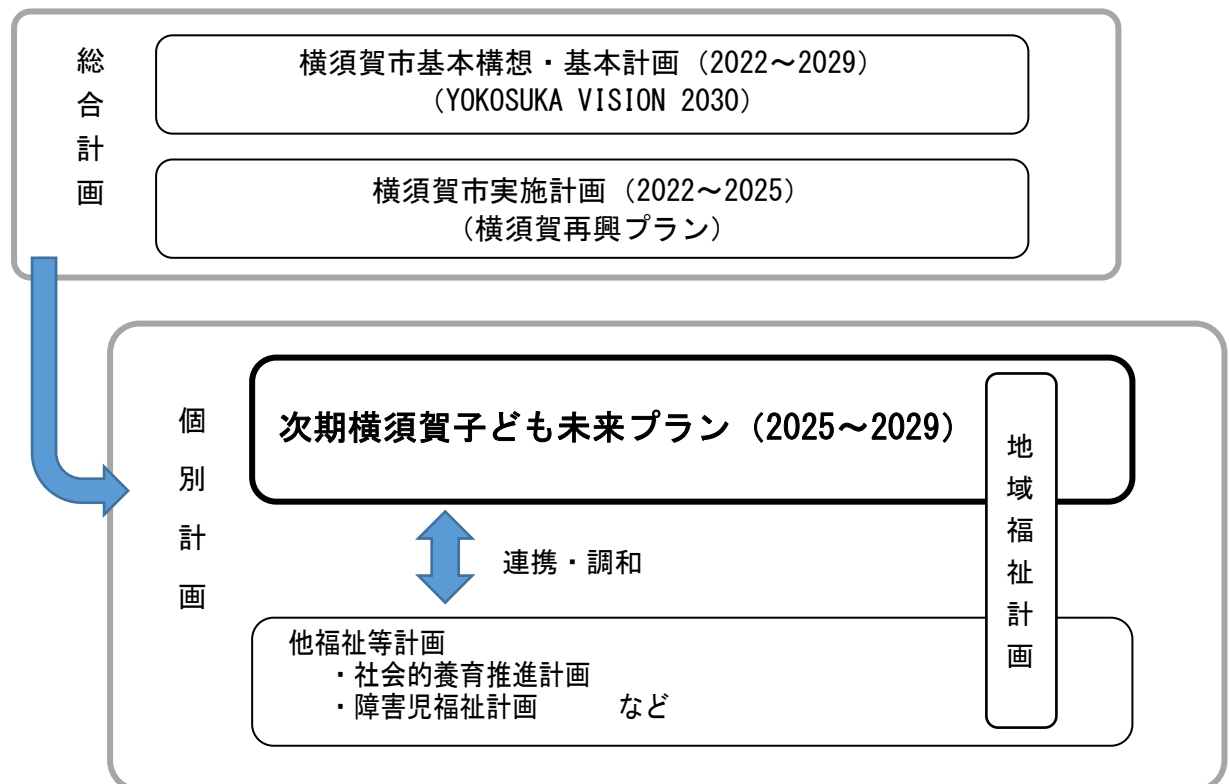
総合計画

横須賀市基本構想・基本計画（2022～2029）
（YOKOSUKA VISION 2030）

横須賀市実施計画（2022～2025）
（横須賀再興プラン）

個別計画

次期横須賀子ども未来プラン（2025～2029）

地域福祉計画

連携・調和

他福祉等計画
・社会的養育推進計画
・障害児福祉計画　など